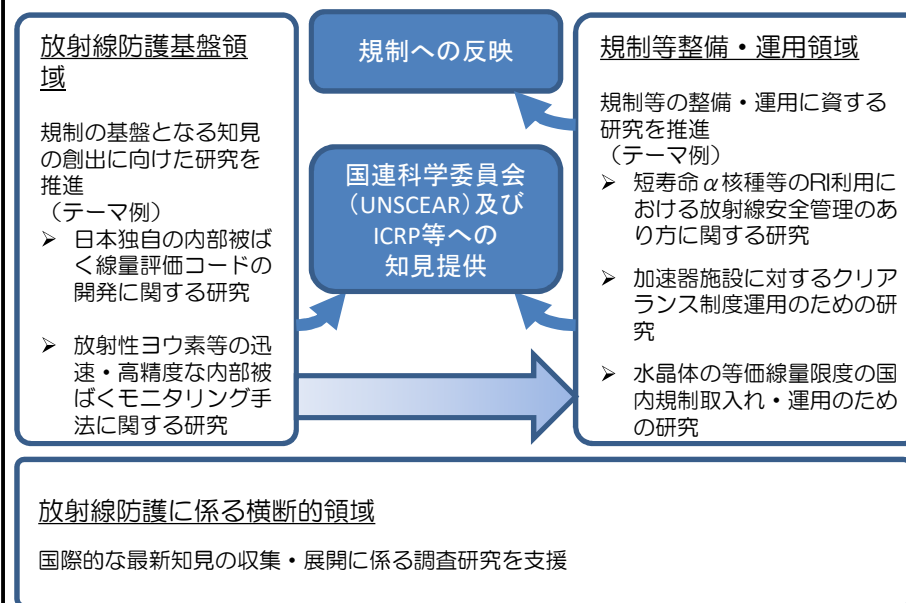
放射線防護基盤領域

規制の基盤となる知見の創出に向けた研究を推進
（テーマ例）
➢ 日本独自の内部被ばく線量評価コードの開発に関する研究

➢ 放射性ヨウ素等の迅速・高精度な内部被ばくモニタリング手法に関する研究

規制への反映

国連科学委員会（UNSCEAR）及びICRP等への知見提供

規制等整備・運用領域

規制等の整備・運用に資する研究を推進
（テーマ例）
➢ 短寿命$\alpha$核種等のRI利用における放射線安全管理のあり方に関する研究

➢ 加速器施設に対するクリアランス制度運用のための研究

➢ 水晶体の等価線量限度の国内規制取入れ・運用のための研究

放射線防護に係る横断的領域

国際的な最新知見の収集・展開に係る調査研究を支援